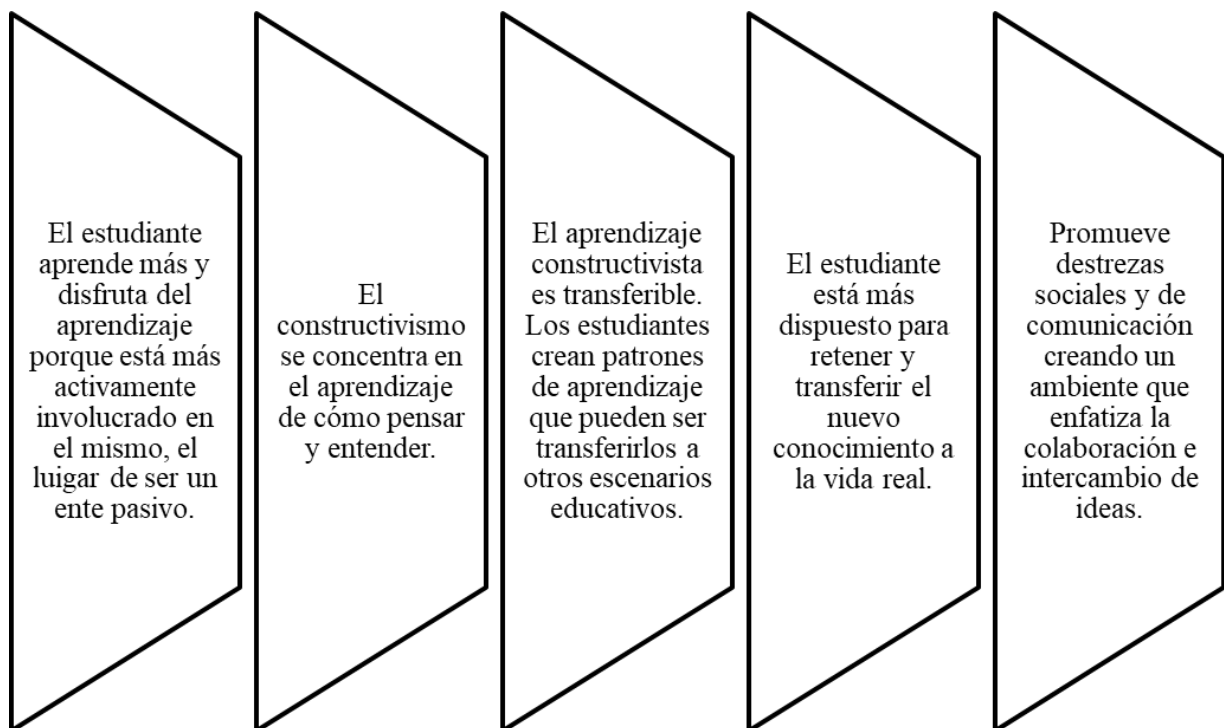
El estudiante aprende más y disfruta del aprendizaje porque está más activamente involucrado en el mismo, el luigar de ser un ente pasivo.

El constructivismo se concentra en el aprendizaje de cómo pensar y entender.

El aprendizaje constructivista es transferible. Los estudiantes crean patrones de aprendizaje que pueden ser transferirlos a otros escenarios educativos.

El estudiante está más dispuesto para retener y transferir el nuevo conocimiento a la vida real.

Promueve destrezas sociales y de comunicación creando un ambiente que enfatiza la colaboración e intercambio de ideas.